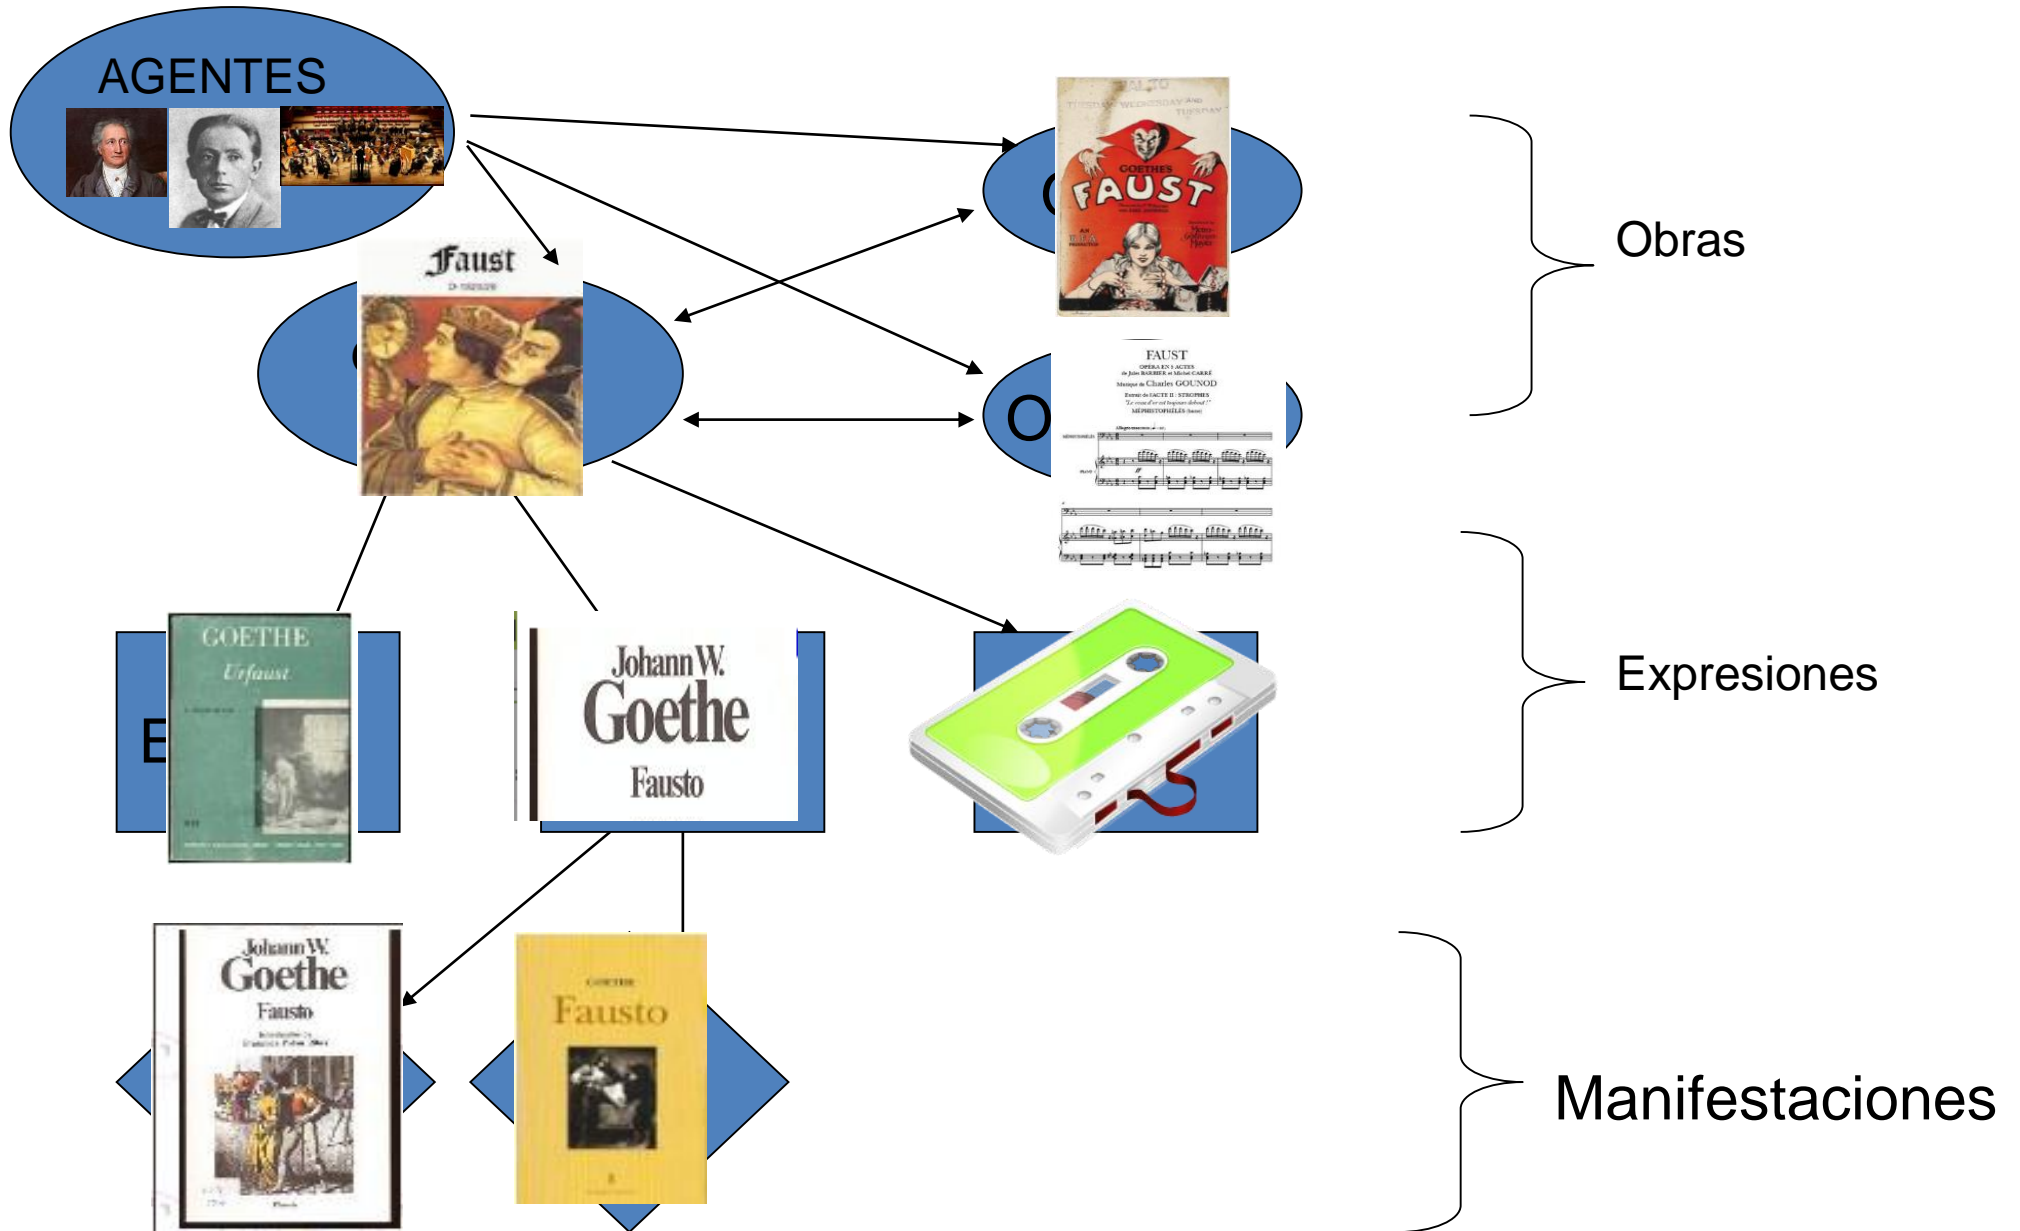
AGENTES

GOETHE'S FAUST

Faust

FAUST
OPÉRA EN 5 ACTES
Musique de Charles GOUNOD

O

Obras

GOETHE
Urfaust

E

Johann W.
Goethe
Fausto

Expresiones

Johann W.
Goethe
Fausto

GOETHE
Fausto

Manifestaciones